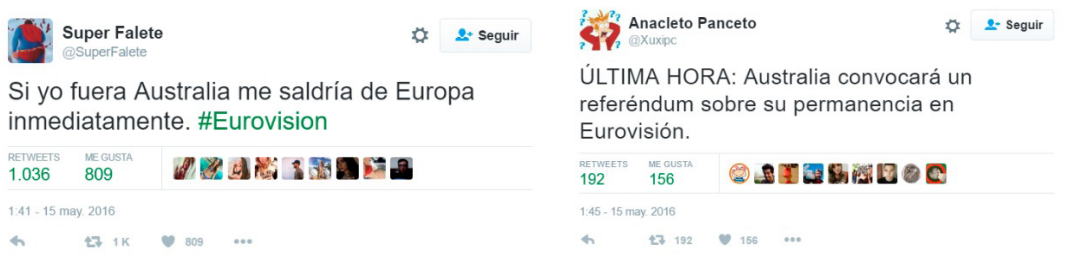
Super Falete
@SuperFalete

Seguir

Si yo fuera Australia me saldría de Europa inmediatamente. #Eurovision

RETWEETS
1.036

ME GUSTA
809

1:41 - 15 may. 2016

1 K 809

Anacleto Panceto
@Xuxipc

Seguir

ÚLTIMA HORA: Australia convocará un referéndum sobre su permanencia en Eurovisión.

RETWEETS
192

ME GUSTA
156

1:45 - 15 may. 2016

192 156